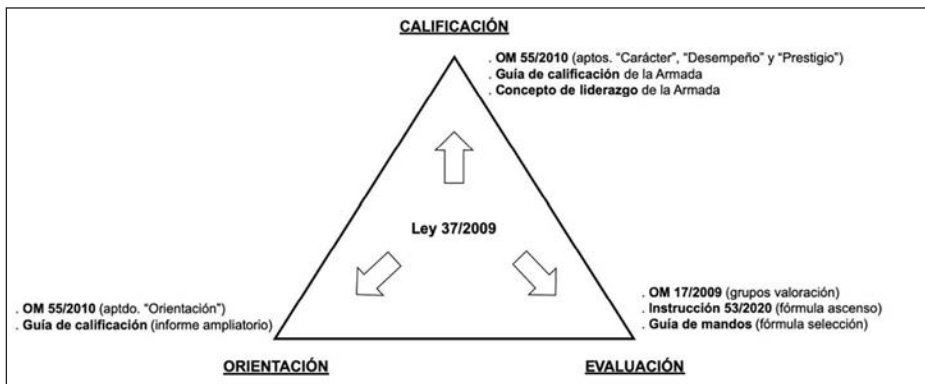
CALIFICACIÓN

. OM 55/2010 (aptos. "Carácter", "Desempeño" y "Prestigio")
. Guía de calificación de la Armada
. Concepto de liderazgo de la Armada

Ley 37/2009

. OM 55/2010 (aptdo. "Orientación")
. Guía de calificación (informe ampliatorio)

. OM 17/2009 (grupos valoración)
. Instrucción 53/2020 (fórmula ascenso)
. Guía de mandos (fórmula selección)

ORIENTACIÓN

EVALUACIÓN